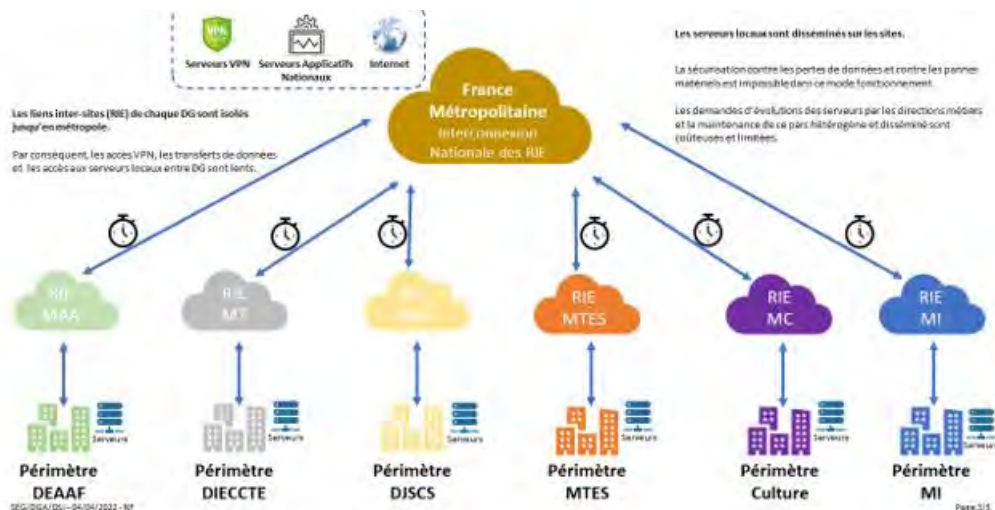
Serveurs VPN

Serveurs Applicatifs Nationaux

Internet

Les serveurs locaux sont disséminés sur les sites.

La sécurisation contre les pertes de données et contre les pannes matériels est impossible dans ce mode fonctionnement.

Les demandes d'évolutions des serveurs par les directions métiers et la maintenance de ce parc hétérogène et disséminé sont coûteuses et limitées.

France Métropolitaine
Interconnexion Nationale des RIE

Les liens inter-sites (RIE) de chaque DG sont isolés jusqu'en métropole.

Par conséquent, les accès VPN, les transferts de données et les accès aux serveurs locaux entre DG sont lents.

RIE MAA

RIE MT

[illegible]

RIE MTES

RIE MC

RIE MI

Serveurs

Serveurs

Serveurs

Serveurs

Serveurs

Serveurs

Périmètre DEAAF

Périmètre DIECCTE

Périmètre DJSCS

Périmètre MTES

Périmètre Culture

Périmètre MI

SEG/DIGA/DSI – 04/04/2022 - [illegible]

Page 3/5